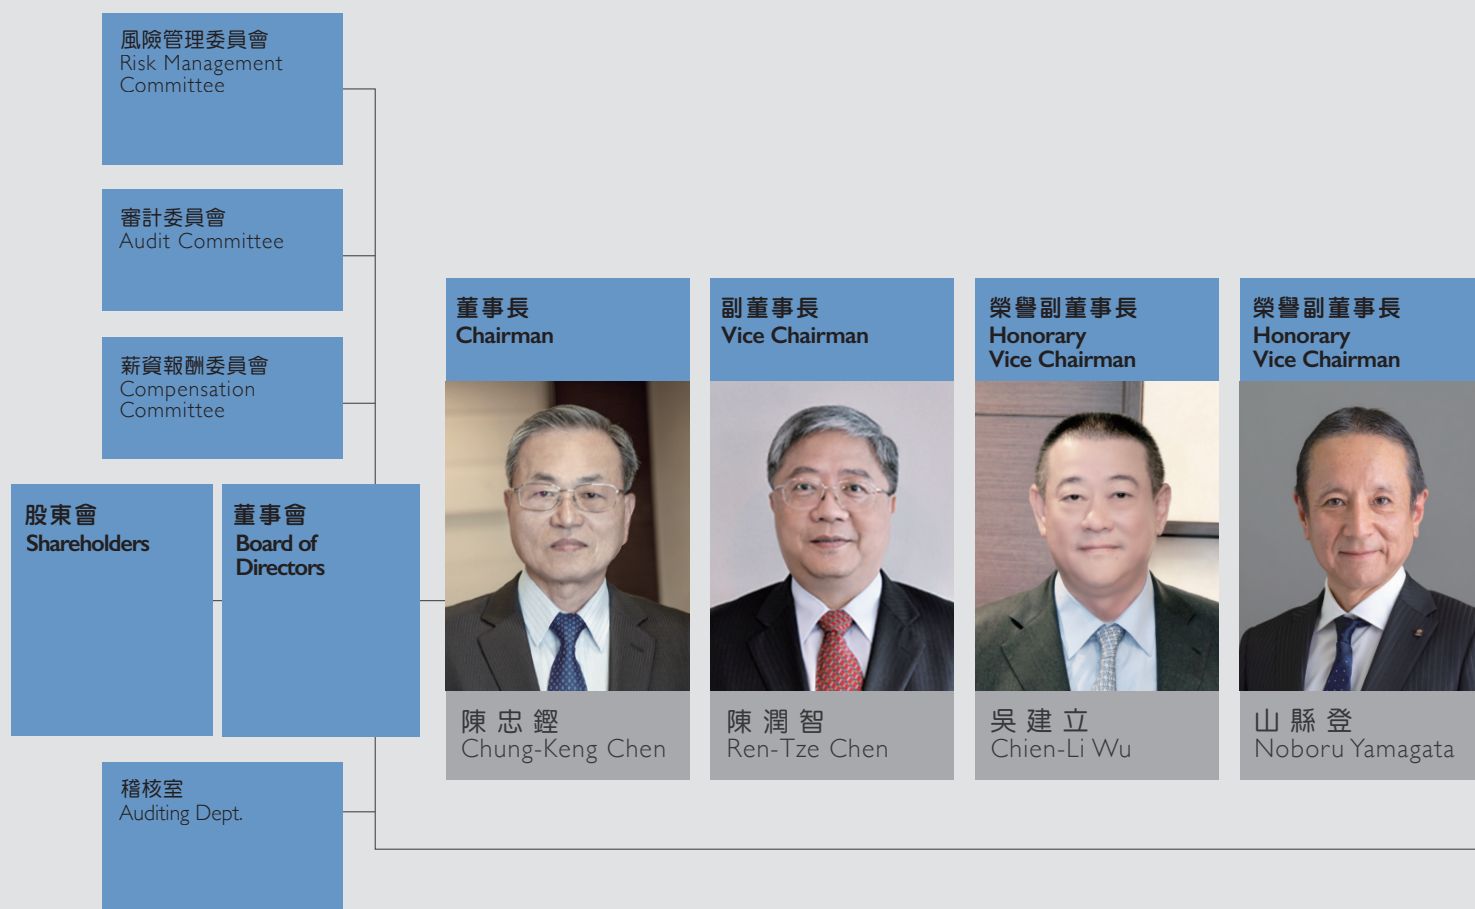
風險管理委員會
Risk Management Committee

審計委員會
Audit Committee

薪資報酬委員會
Compensation Committee

股東會
Shareholders

董事會
Board of Directors

稽核室
Auditing Dept.

董事長
Chairman

陳 忠 鏗
Chung-Keng Chen

副董事長
Vice Chairman

陳 潤 智
Ren-Tze Chen

榮譽副董事長
Honorary Vice Chairman

吳 建 立
Chien-Li Wu

榮譽副董事長
Honorary Vice Chairman

山 縣 登
Noboru Yamagata